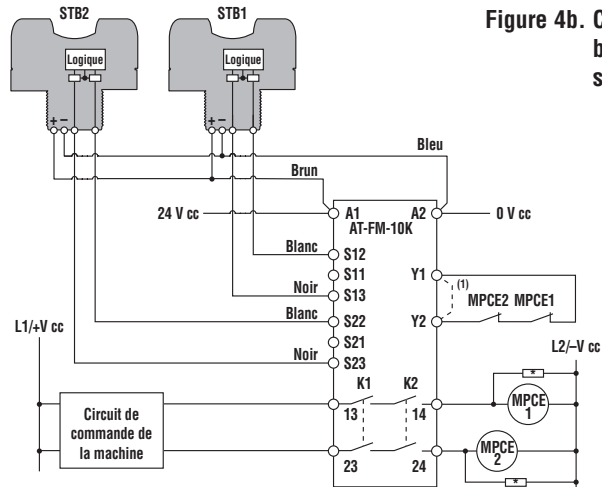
STB2
STB1
Logique
Logique
+ −
+ −
Figure 4b. C
b
s
Bleu
Brun
24 V cc
A1
A2
0 V cc
AT-FM-10K
Blanc
S12
S11
Y1
(1)
Noir
S13
MPCE2 MPCE1
Blanc
S22
Y2
L1/+V cc
S21
Noir
S23
L2/–V cc
K1
K2
*
Circuit de commande de la machine
13
14
MPCE 1
MPCE 2
23
24
*